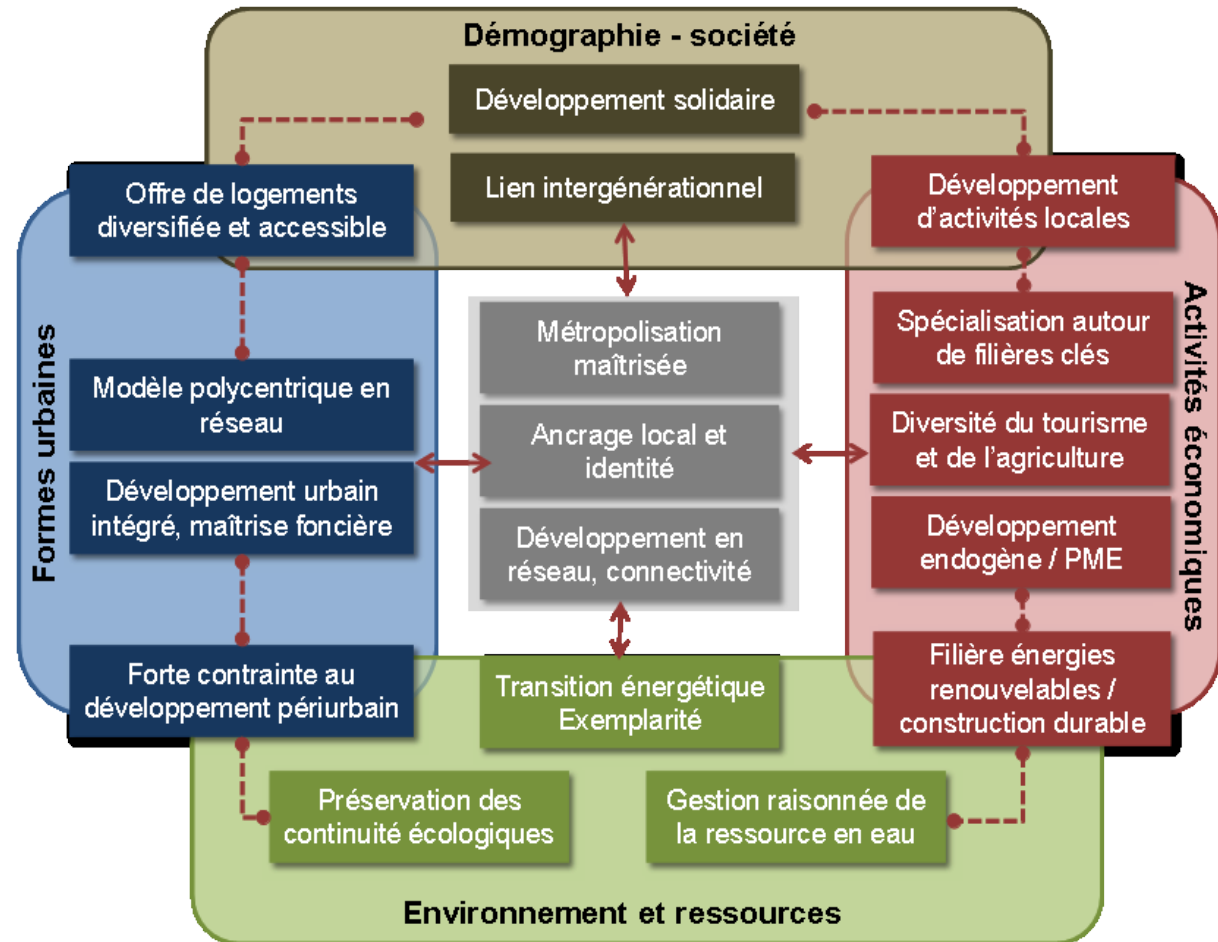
Démographie - société

Développement solidaire

Lien intergénérationnel

Offre de logements diversifiée et accessible

Développement d'activités locales

Formes urbaines

Modèle polycentrique en réseau

Développement urbain intégré, maîtrise foncière

Forte contrainte au développement périurbain

Métropolisation maîtrisée

Ancrage local et identité

Développement en réseau, connectivité

Activités économiques

Spécialisation autour de filières clés

Diversité du tourisme et de l'agriculture

Développement endogène / PME

Filière énergies renouvelables / construction durable

Transition énergétique Exemplarité

Préservation des continuité écologiques

Gestion raisonnée de la ressource en eau

Environnement et ressources